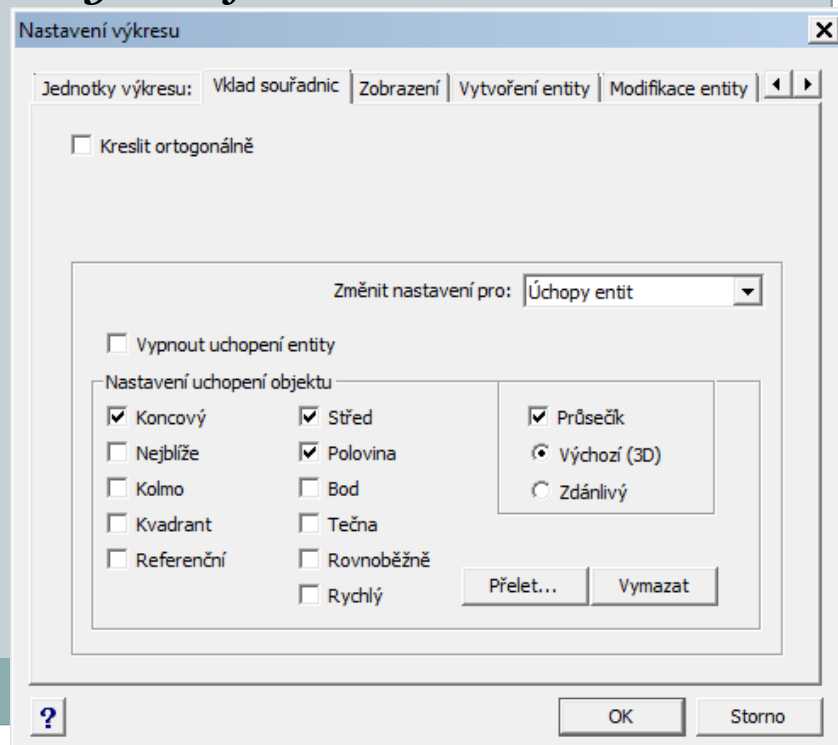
Nastavení výkresu

Jednotky výkresu: | Vklad souřadnic | Zobrazení | Vytvoření entity | Modifikace entity

Kreslit ortogonálně

Změnit nastavení pro: Úchopy entit

Vypnout uchopení entity

Nastavení uchopení objektu

Koncový
Nejblíže
Kolmo
Kvadrant
Referenční

Střed
Polovina
Bod
Tečna
Rovnoběžně
Rychlý

Průsečík
Výchozí (3D)
Zdánlivý

Přelet... Vymazat

?

OK Storno